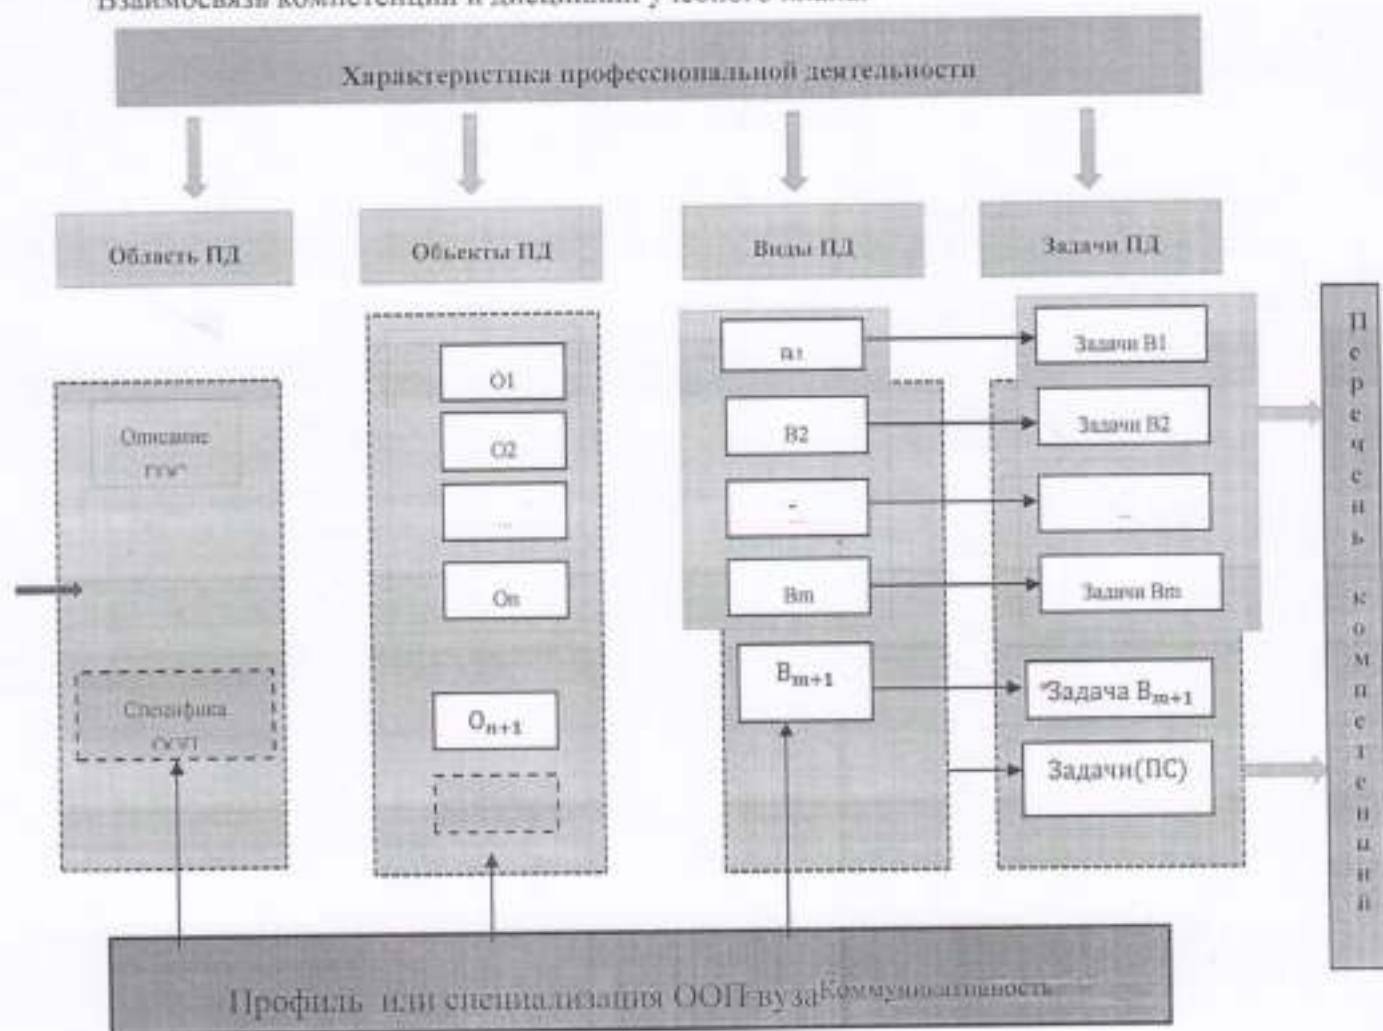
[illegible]

Характеристика профессиональной деятельности

Область ПД

Объекты ПД

Виды ПД

Задачи ПД

Описание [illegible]

Специфика ООП

O1

O2

...

On

$O_{n+1}$

B1

B2

-

Bm

$B_{m+1}$

Задачи B1

Задачи B2

...

Задачи Bm

Задача $B_{m+1}$

Задачи(ПС)

Перечень компетенций

Профиль или специализация ООП вуза Коммуникативность